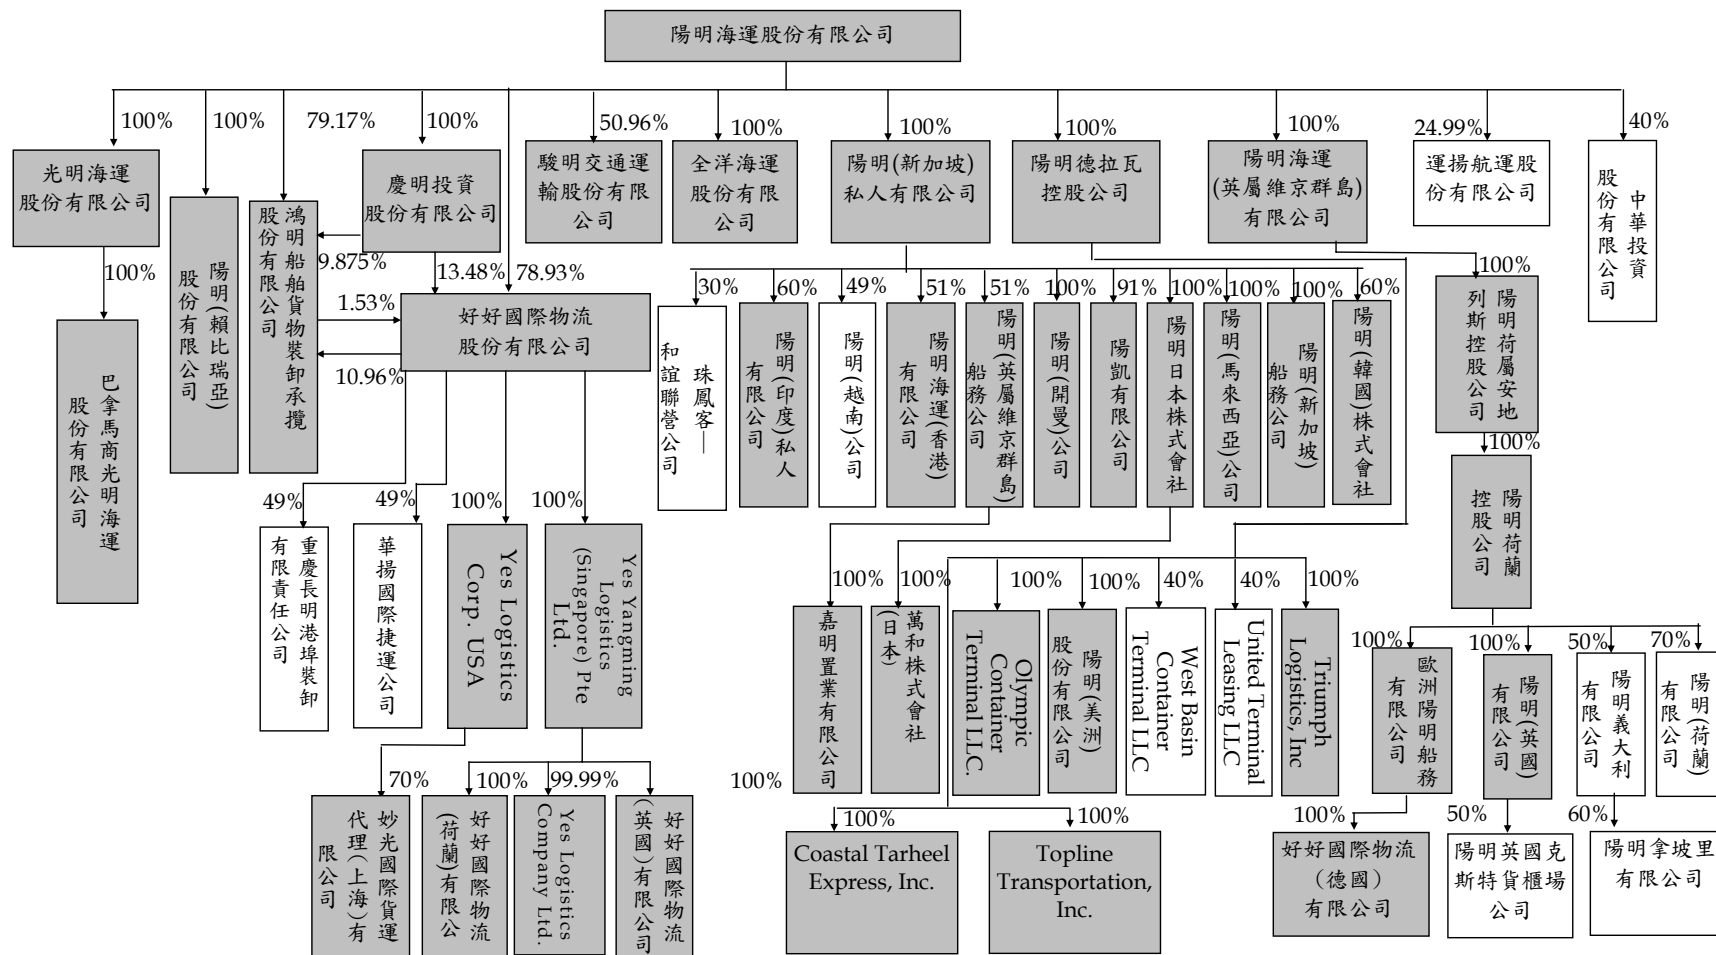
陽明海運股份有限公司

100%
光明海運股份有限公司
100%
巴拿馬商光明海運股份有限公司

100%
陽明(賴比瑞亞)股份有限公司

79.17%
鴻明船舶貨物裝卸承攬股份有限公司

100%
慶明投資股份有限公司
9.875%
13.48%
78.93%
1.53%
10.96%
好好國際物流股份有限公司
49%
重慶長明港埠裝卸有限責任公司
49%
華揚國際捷運公司
100%
Yes Logistics Corp. USA
100%
Yes Yangming Logistics (Singapore) Pte Ltd.
70%
妙光國際貨運代理(上海)有限公司
100%
好好國際物流(荷蘭)有限公
99.99%
Yes Logistics Company Ltd.
好好國際物流(英國)有限公司

50.96%
駿明交通運輸股份有限公司

100%
全洋海運股份有限公司

100%
陽明(新加坡)私人有限公司

100%
陽明德拉瓦控股公司

100%
陽明海運(英屬維京群島)有限公司

24.99%
運揚航運股份有限公司

40%
中華投資股份有限公司

30%
珠鳳客—和誼聯營公司
60%
陽明(印度)私人有限公司
49%
陽明(越南)公司
51%
陽明海運(香港)有限公司
51%
陽明(英屬維京群島)船務公司
100%
陽明(開曼)公司
91%
陽凱有限公司
100%
陽明日本株式會社
100%
陽明(馬來西亞)公司
100%
陽明(新加坡)船務公司
60%
陽明(韓國)株式會社

100%
嘉明置業有限公司
100%
萬和株式會社(日本)
100%
Olympic Container Terminal LLC.
100%
陽明(美洲)股份有限公司
40%
West Basin Container Terminal LLC
40%
United Terminal Leasing LLC
100%
Triumph Logistics, Inc
100%
100%
Coastal Tarheel Express, Inc.
100%
Topline Transportation, Inc.

100%
陽明荷屬安地列斯控股公司
100%
陽明荷蘭控股公司
100%
歐洲陽明船務有限公司
100%
好好國際物流(德國)有限公司
100%
陽明(英國)有限公司
50%
陽明英國克斯特貨櫃場公司
50%
陽明義大利有限公司
60%
陽明拿坡里有限公司
70%
陽明(荷蘭)有限公司